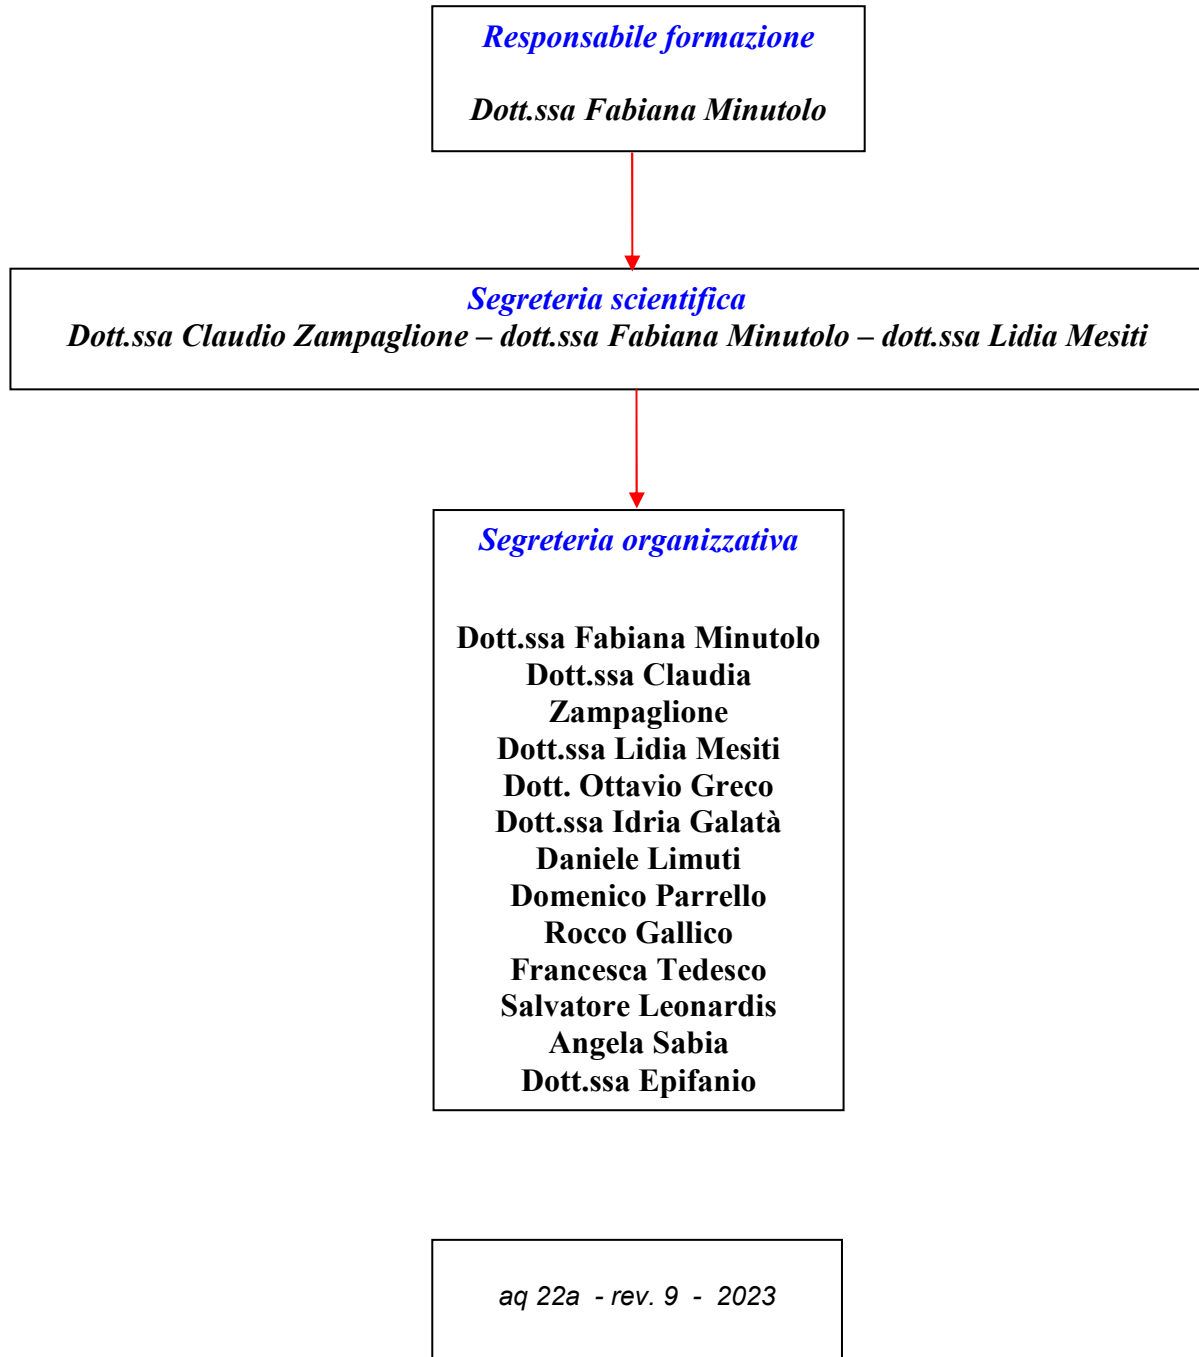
Responsabile formazione

Dott.ssa Fabiana Minutolo

Segreteria scientifica
Dott.ssa Claudio Zampaglione – dott.ssa Fabiana Minutolo – dott.ssa Lidia Mesiti

Segreteria organizzativa

Dott.ssa Fabiana Minutolo
Dott.ssa Claudia Zampaglione
Dott.ssa Lidia Mesiti
Dott. Ottavio Greco
Dott.ssa Idria Galatà
Daniele Limuti
Domenico Parrello
Rocco Gallico
Francesca Tedesco
Salvatore Leonardis
Angela Sabia
Dott.ssa Epifanio

aq 22a - rev. 9 - 2023